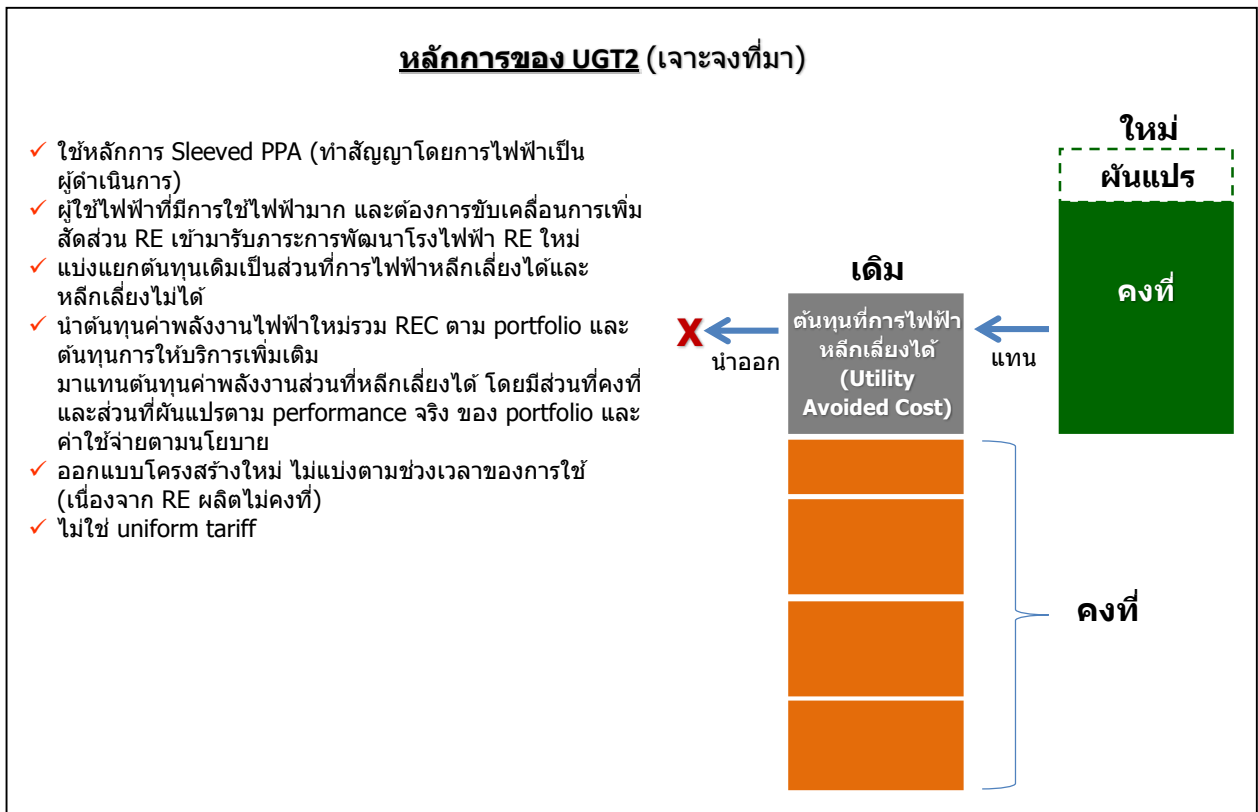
หลักการของ UGT2 (เจาะจงที่มา)

✓ ใช้หลักการ Sleeved PPA (ทำสัญญาโดยการไฟฟ้าเป็นผู้ดำเนินการ)
✓ ผู้ใช้ไฟฟ้าที่มีการใช้ไฟฟ้ามาก และต้องการขับเคลื่อนการเพิ่มสัดส่วน RE เข้ามารับภาระการพัฒนาโรงไฟฟ้า RE ใหม่
✓ แบ่งแยกต้นทุนเดิมเป็นส่วนที่การไฟฟ้าหลีกเลี่ยงได้และหลีกเลี่ยงไม่ได้
✓ นำต้นทุนค่าพลังงานไฟฟ้าใหม่รวม REC ตาม portfolio และต้นทุนการให้บริการเพิ่มเติม มาแทนต้นทุนค่าพลังงานส่วนที่หลีกเลี่ยงได้ โดยมีส่วนที่คงที่และส่วนที่ผันแปรตาม performance จริง ของ portfolio และค่าใช้จ่ายตามนโยบาย
✓ ออกแบบโครงสร้างใหม่ ไม่แบ่งตามช่วงเวลาของการใช้ (เนื่องจาก RE ผลิตไม่คงที่)
✓ ไม่ใช่ uniform tariff

ใหม่
ผันแปร
คงที่
เดิม
X
นำออก
ต้นทุนที่การไฟฟ้าหลีกเลี่ยงได้ (Utility Avoided Cost)
แทน
คงที่